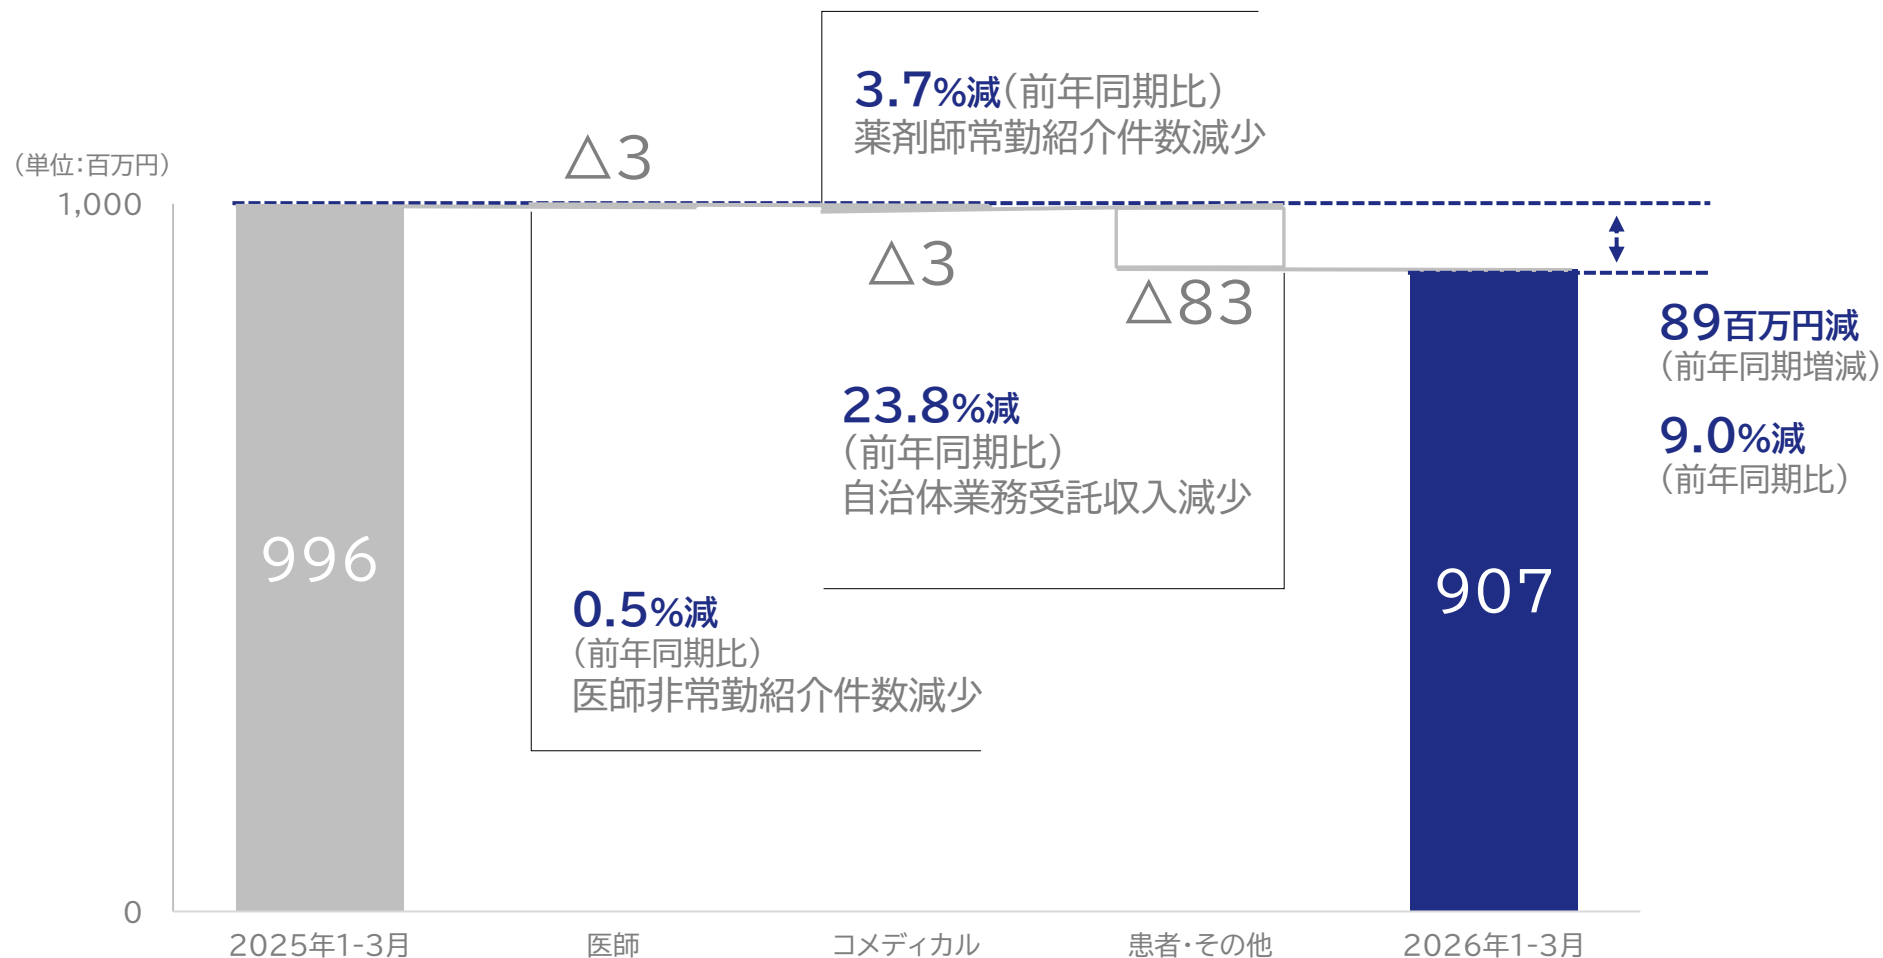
3.7%減(前年同期比)
薬剤師常勤紹介件数減少

(単位:百万円)
1,000
△3
△3
△83

89百万円減
(前年同期増減)
9.0%減
(前年同期比)

23.8%減
(前年同期比)
自治体業務受託収入減少

996
907

0.5%減
(前年同期比)
医師非常勤紹介件数減少

0
2025年1-3月
医師
コメディカル
患者・その他
2026年1-3月